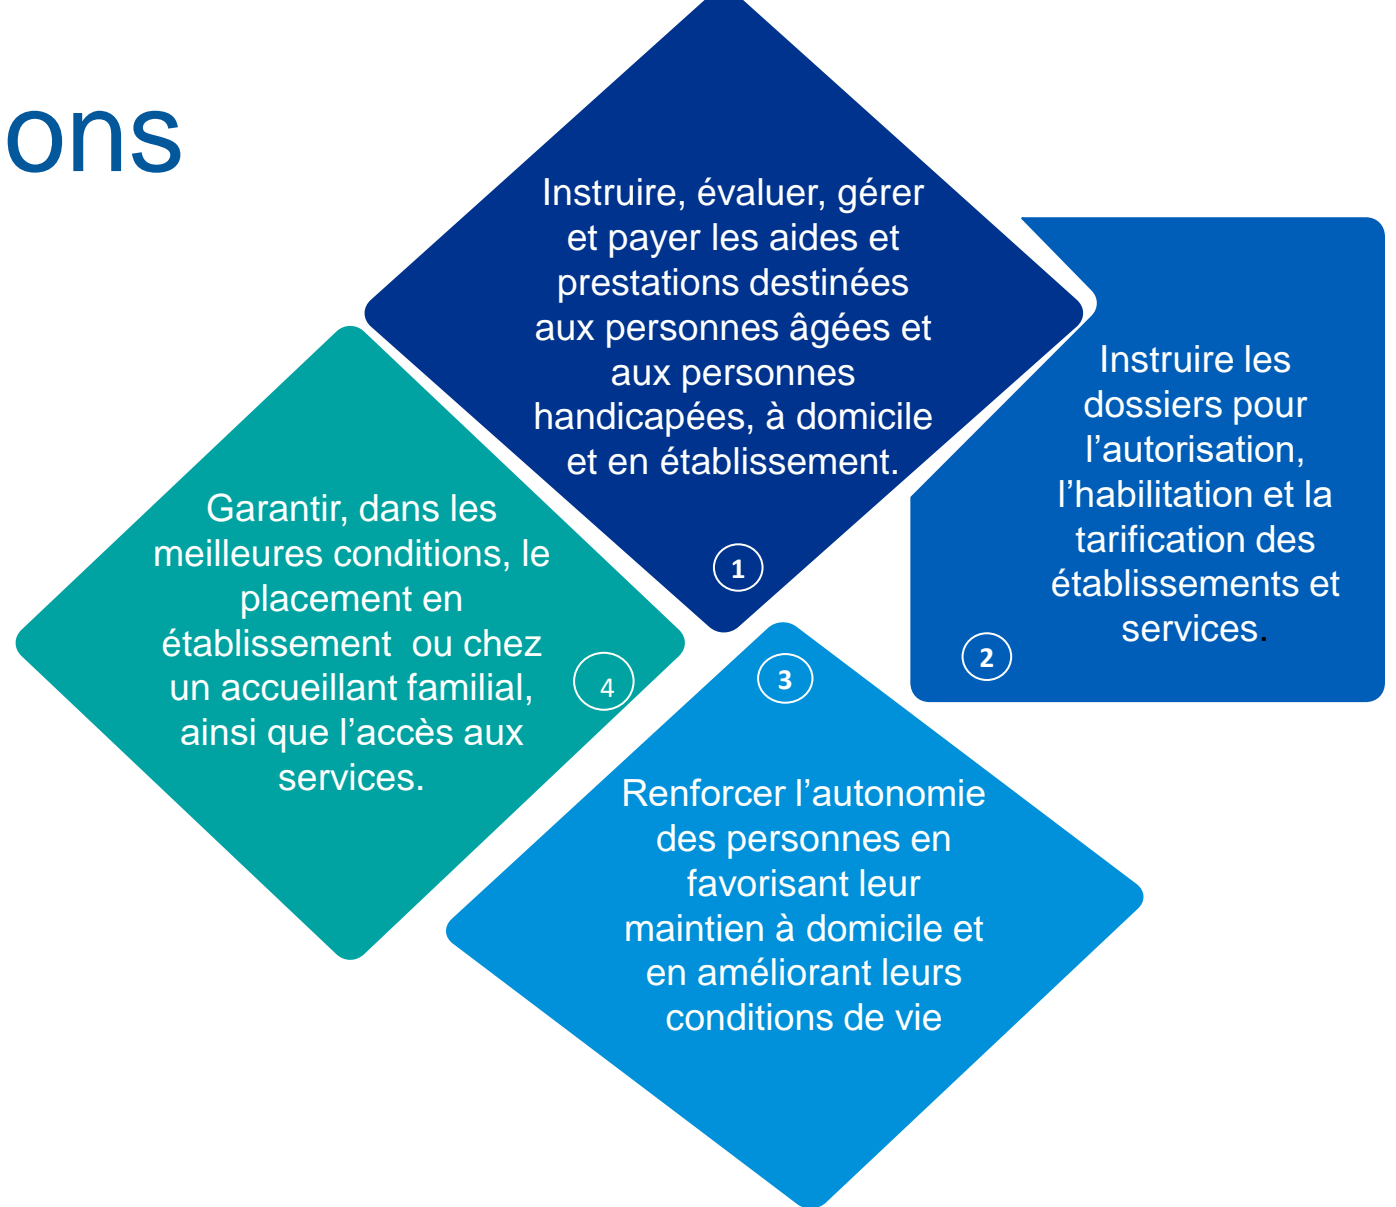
ons

Instruire, évaluer, gérer et payer les aides et prestations destinées aux personnes âgées et aux personnes handicapées, à domicile et en établissement.

1

Instruire les dossiers pour l'autorisation, l'habilitation et la tarification des établissements et services.

2

Garantir, dans les meilleures conditions, le placement en établissement ou chez un accueillant familial, ainsi que l'accès aux services.

4

3

Renforcer l'autonomie des personnes en favorisant leur maintien à domicile et en améliorant leurs conditions de vie